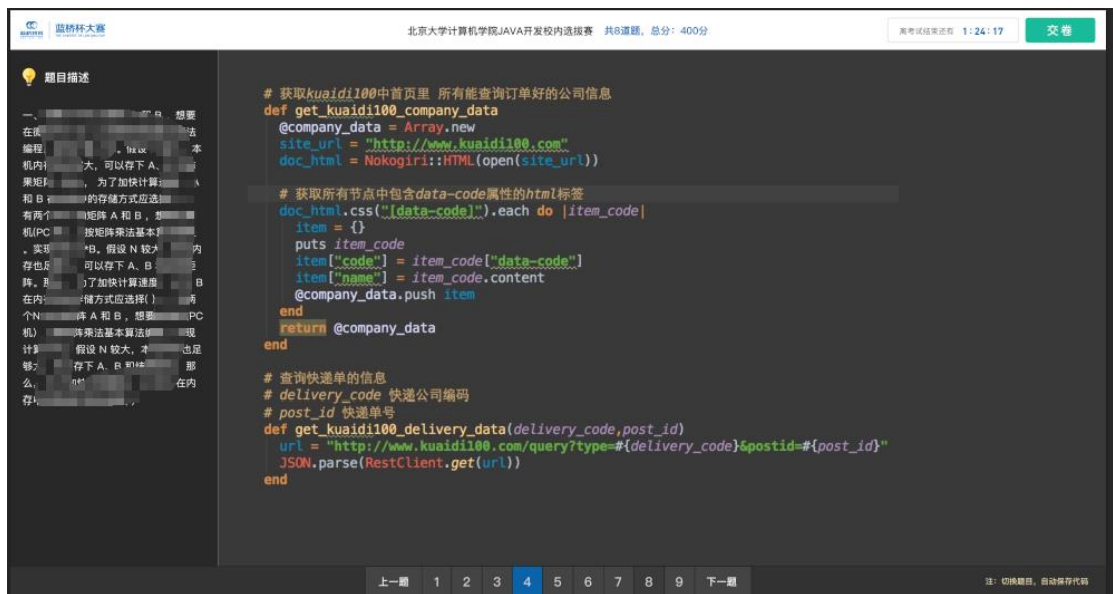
蓝桥杯大赛

北京大学计算机学院JAVA开发校内选拔赛 共8道题，总分：400分

离考试结束还有 1:24:17

交卷

题目描述

一、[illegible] 想要在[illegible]法编程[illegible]本机内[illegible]大，可以存下 A、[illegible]果矩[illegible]，为了加快计算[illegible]和 B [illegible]的存储方式应选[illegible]有两个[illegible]矩阵 A 和 B，想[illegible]机(PC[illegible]按矩阵乘法基本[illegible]，实现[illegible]*B。假设 N 较大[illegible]内存也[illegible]可以存下 A、B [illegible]阵。那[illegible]了加快计算速度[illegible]B 在内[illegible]储方式应选择( )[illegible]两个N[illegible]阵 A 和 B，想要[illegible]PC 机)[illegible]阵乘法基本算法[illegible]现计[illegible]假设 N 较大，本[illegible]也足够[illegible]存下 A、B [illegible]那么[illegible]在内存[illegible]

```
# 获取kuaidi100中首页里 所有能查询订单好的公司信息
def get_kuaidi100_company_data
  @company_data = Array.new
  site_url = "http://www.kuaidi100.com"
  doc_html = Nokogiri::HTML(open(site_url))

  # 获取所有节点中包含data-code属性的html标签
  doc_html.css("[data-code]").each do |item_code|
    item = {}
    puts item_code
    item["code"] = item_code["data-code"]
    item["name"] = item_code.content
    @company_data.push item
  end
  return @company_data
end

# 查询快递单的信息
# delivery_code 快递公司编码
# post_id 快递单号
def get_kuaidi100_delivery_data(delivery_code,post_id)
  url = "http://www.kuaidi100.com/query?type=#{delivery_code}&postid=#{post_id}"
  JSON.parse(RestClient.get(url))
end
```

上一题 1 2 3 4 5 6 7 8 9 下一题

注：切换题目，自动保存代码